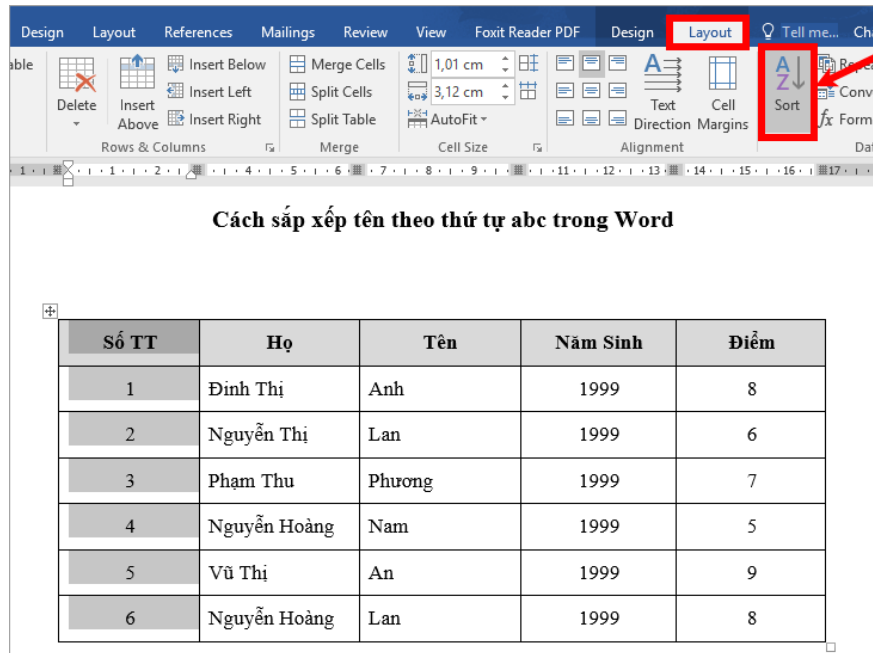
Design Layout References Mailings Review View Foxit Reader PDF Design Layout Tell me... Cha

able Delete Insert Above Insert Below Insert Left Insert Right Merge Cells Split Cells Split Table 1,01 cm 3,12 cm AutoFit Text Direction Cell Margins Sort Rep Conv Form

Rows & Columns Merge Cell Size Alignment Dat

1 2 3 4 5 6 7 8 9 10 11 12 13 14 15 16 17

Cách sắp xếp tên theo thứ tự abc trong Word

| Số TT | Họ | Tên | Năm Sinh | Điểm |
|---|---|---|---|---|
| 1 | Đinh Thị | Anh | 1999 | 8 |
| 2 | Nguyễn Thị | Lan | 1999 | 6 |
| 3 | Phạm Thu | Phương | 1999 | 7 |
| 4 | Nguyễn Hoàng | Nam | 1999 | 5 |
| 5 | Vũ Thị | An | 1999 | 9 |
| 6 | Nguyễn Hoàng | Lan | 1999 | 8 |